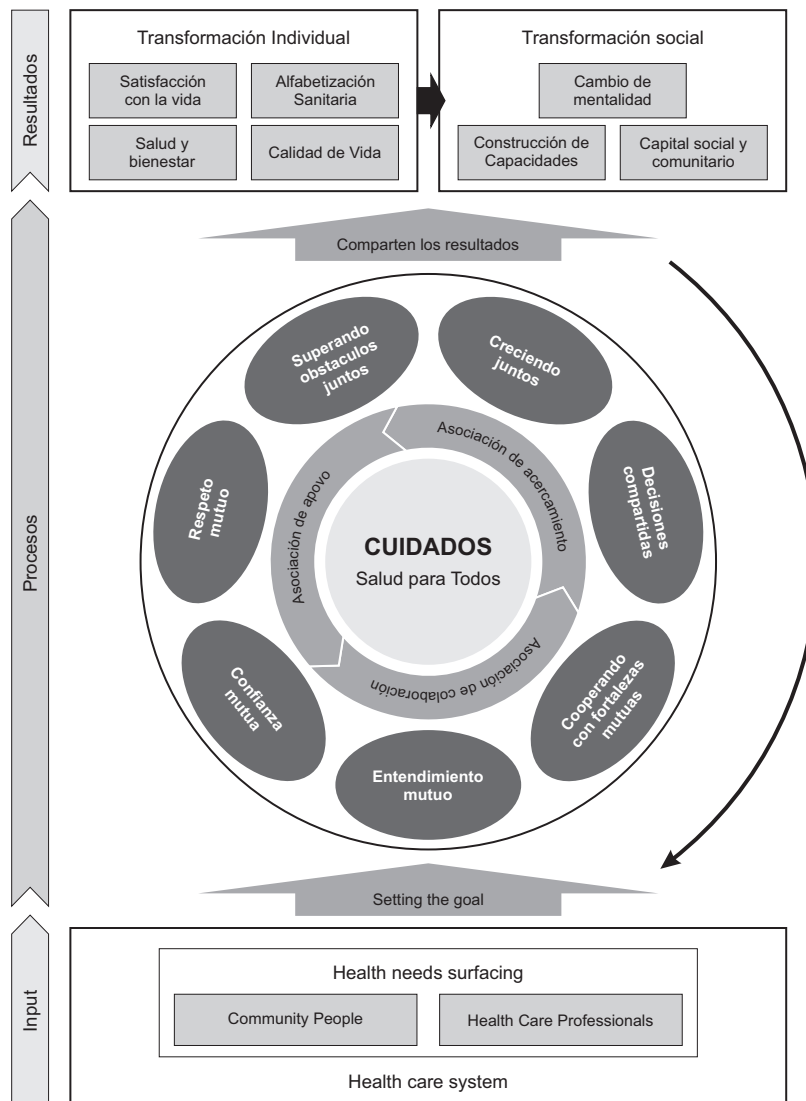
Resultados

Transformación Individual

Satisfacción con la vida

Alfabetización Sanitaria

Salud y bienestar

Calidad de Vida

Transformación social

Cambio de mentalidad

Construcción de Capacidades

Capital social y comunitario

Procesos

Comparten los resultados

Superando obstaculos juntos

Creciendo juntos

Decisiones compartidas

Cooperando con fortalezas mutuas

Entendimiento mutuo

Confianza mutua

Respeto mutuo

Asociación de acercamiento

Asociación de colaboración

Asociación de apoyo

CUIDADOS

Salud para Todos

Setting the goal

Input

Health needs surfacing

Community People

Health Care Professionals

Health care system